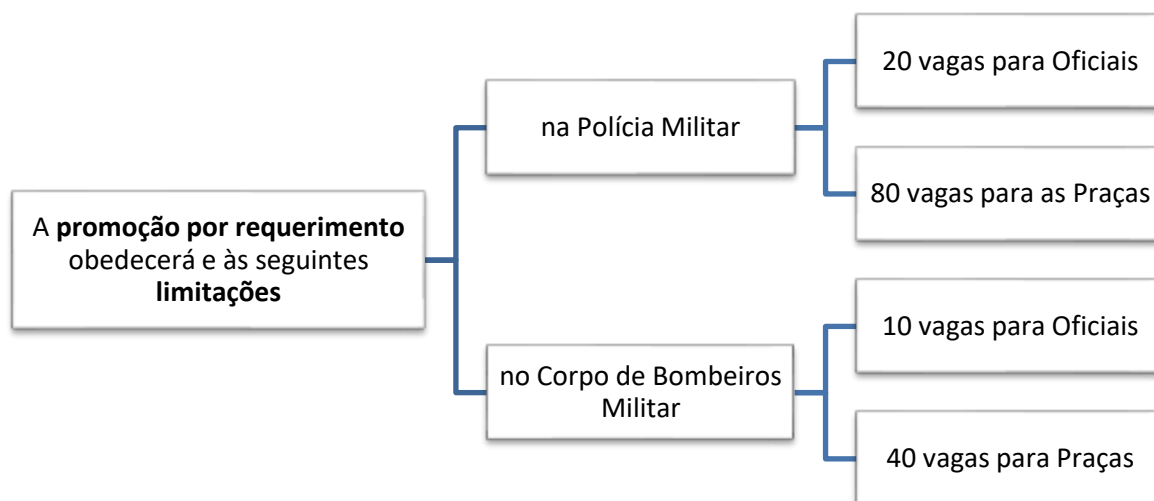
A **promoção por requerimento** obedecerá e às seguintes **limitações**

na Polícia Militar

20 vagas para Oficiais

80 vagas para as Praças

no Corpo de Bombeiros Militar

10 vagas para Oficiais

40 vagas para Praças